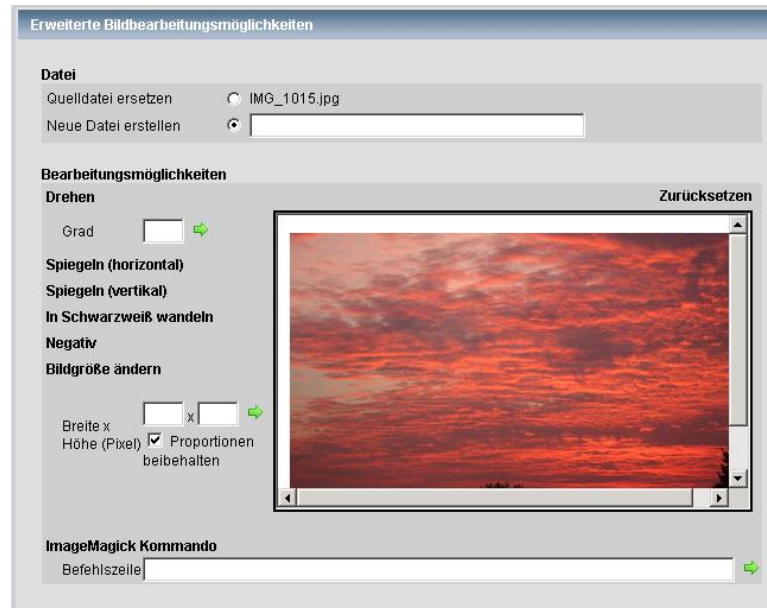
Erweiterte Bildbearbeitungsmöglichkeiten

Datei

Quelldatei ersetzen IMG_1015.jpg

Neue Datei erstellen

Bearbeitungsmöglichkeiten

Drehen

Zurücksetzen

Grad

Spiegeln (horizontal)

Spiegeln (vertikal)

In Schwarzweiß wandeln

Negativ

Bildgröße ändern

Breite x Höhe (Pixel) x Proportionen beibehalten

ImageMagick Kommando

Befehlszeile